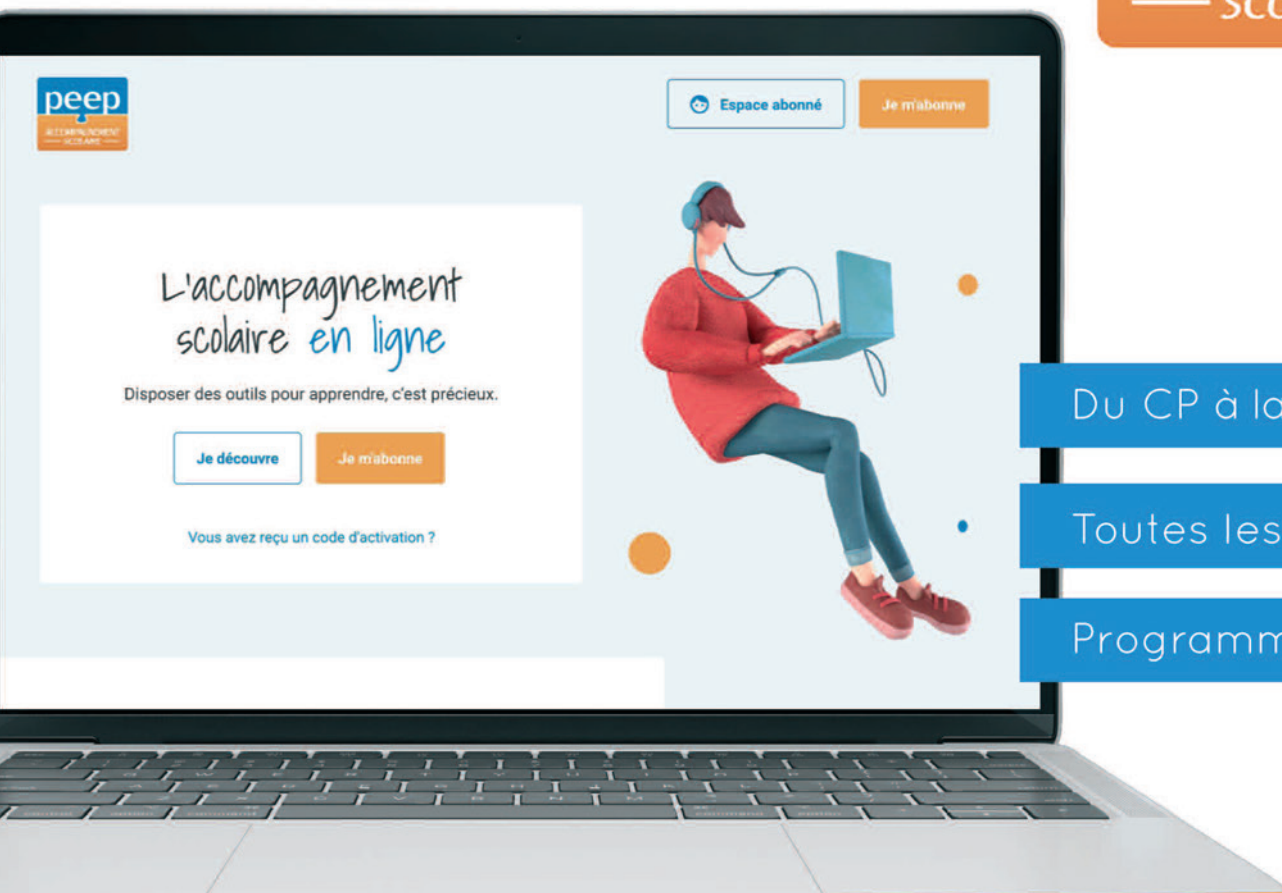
sco

peep
ACCOMPAGNEMENT SCOLAIRE

Espace abonné

Je m'abonne

L'accompagnement scolaire en ligne

Disposer des outils pour apprendre, c'est précieux.

Je découvre

Je m'abonne

Vous avez reçu un code d'activation ?

Du CP à la

Toutes les

Programm